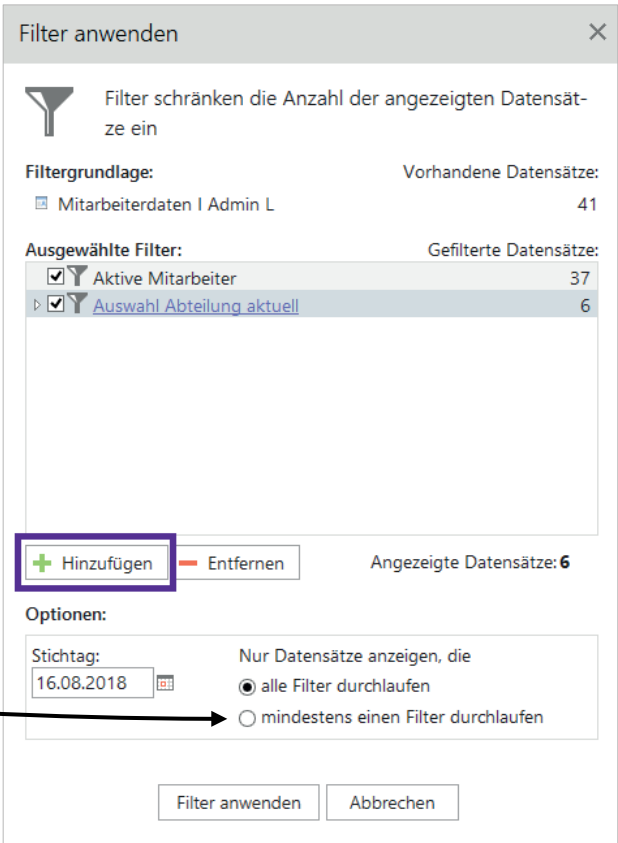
Filter anwenden ×

Filter schränken die Anzahl der angezeigten Datensätze ein

Filtergrundlage: Vorhandene Datensätze:

Mitarbeiterdaten I Admin L 41

Ausgewählte Filter: Gefilterte Datensätze:

| | |
|---|---|
| Aktive Mitarbeiter | 37 |
| Auswahl Abteilung aktuell | 6 |

+ Hinzufügen — Entfernen Angezeigte Datensätze: **6**

Optionen:

Stichtag: 16.08.2018

Nur Datensätze anzeigen, die
alle Filter durchlaufen
mindestens einen Filter durchlaufen

Filter anwenden Abbrechen